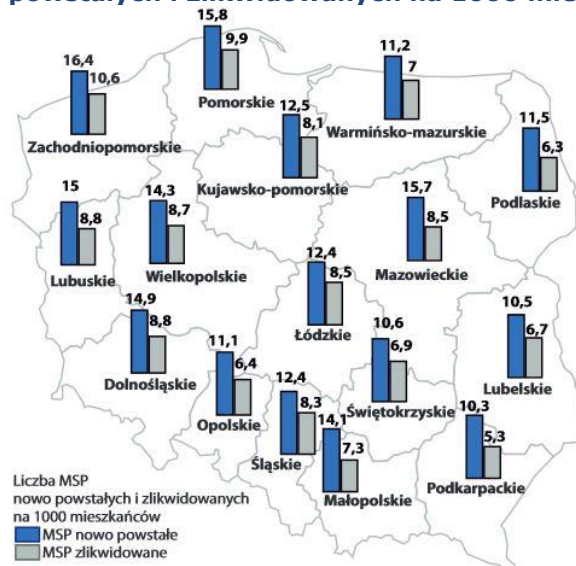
powstałych i zlikwidowanych na 1000 mie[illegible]

16,4
10,6
Zachodniopomorskie

15,8
9,9
Pomorskie

11,2
7
Warmińsko-mazurskie

12,5
8,1
Kujawsko-pomorskie

11,5
6,3
Podlaskie

15
8,8
Lubuskie

14,3
8,7
Wielkopolskie

15,7
8,5
Mazowieckie

12,4
8,5
Łódzkie

14,9
8,8
Dolnośląskie

11,1
6,4
Opolskie

10,6
6,9
Świętokrzyskie

10,5
6,7
Lubelskie

12,4
8,3
Śląskie

14,1
7,3
Małopolskie

10,3
5,3
Podkarpackie

Liczba MSP nowo powstałych i zlikwidowanych na 1000 mieszkańców
MSP nowo powstałe
MSP zlikwidowane